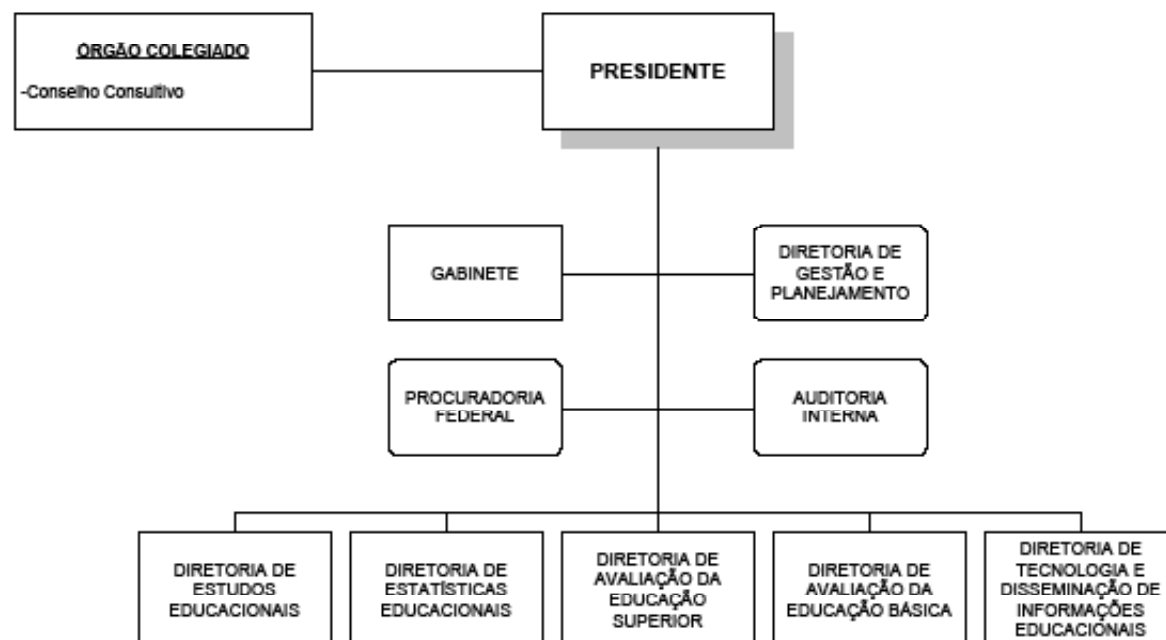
ORGÃO COLEGIADO

-Conselho Consultivo

PRESIDENTE

GABINETE

DIRETORIA DE GESTÃO E PLANEJAMENTO

PROCURADORIA FEDERAL

AUDITORIA INTERNA

DIRETORIA DE ESTUDOS EDUCACIONAIS

DIRETORIA DE ESTATÍSTICAS EDUCACIONAIS

DIRETORIA DE AVALIAÇÃO DA EDUCAÇÃO SUPERIOR

DIRETORIA DE AVALIAÇÃO DA EDUCAÇÃO BÁSICA

DIRETORIA DE TECNOLOGIA E DISSEMINAÇÃO DE INFORMAÇÕES EDUCACIONAIS